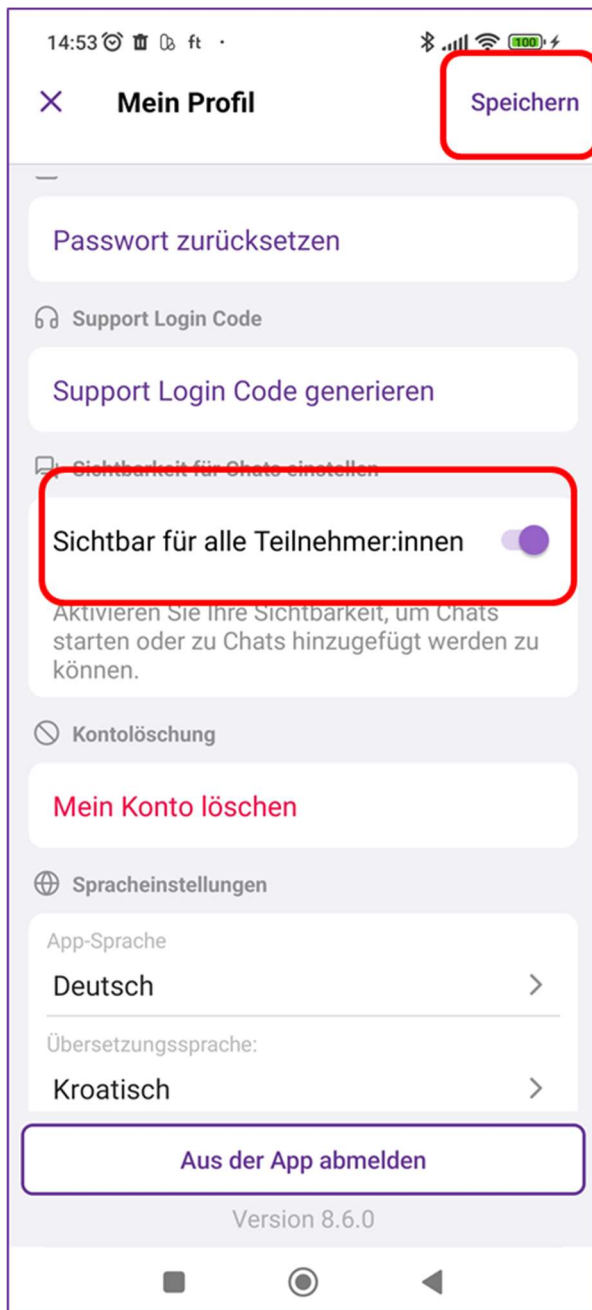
14:53 ft ·

100

Mein Profil

Speichern

Passwort zurücksetzen

Support Login Code

Support Login Code generieren

Sichtbarkeit für Chats einstellen

Sichtbar für alle Teilnehmer:innen

Aktivieren Sie Ihre Sichtbarkeit, um Chats starten oder zu Chats hinzugefügt werden zu können.

Kontolöschung

Mein Konto löschen

Spracheinstellungen

App-Sprache

Deutsch

Übersetzungssprache:

Kroatisch

Aus der App abmelden

Version 8.6.0